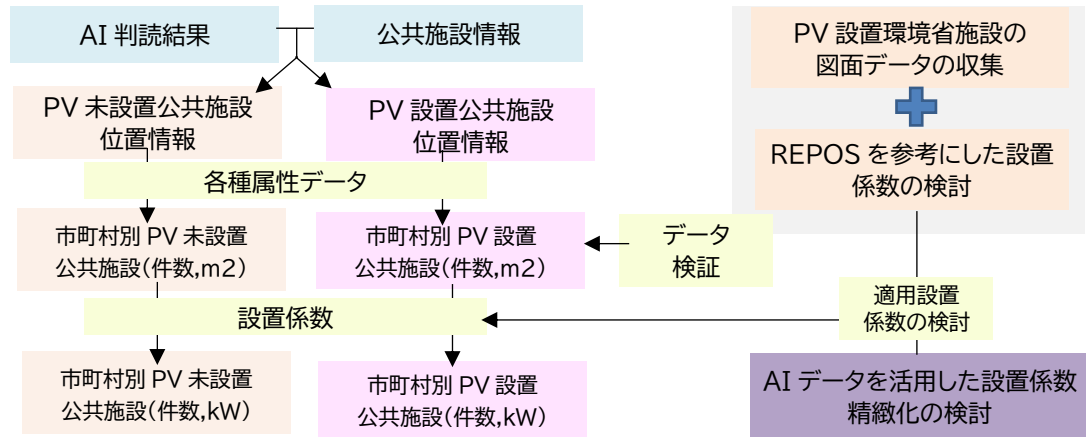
AI 判読結果

公共施設情報

PV 未設置公共施設位置情報

PV 設置公共施設位置情報

各種属性データ

市町村別 PV 未設置公共施設(件数,m2)

市町村別 PV 設置公共施設(件数,m2)

設置係数

市町村別 PV 未設置公共施設(件数,kW)

市町村別 PV 設置公共施設(件数,kW)

PV 設置環境省施設の図面データの収集

REPOS を参考にした設置係数の検討

データ検証

適用設置係数の検討

AI データを活用した設置係数精緻化の検討